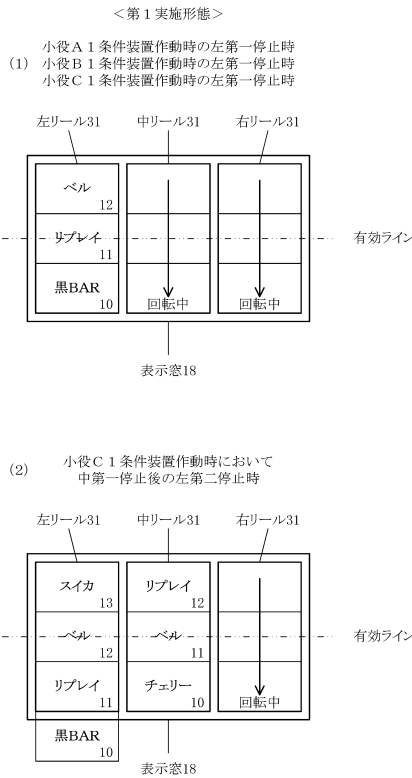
＜第１実施形態＞

(1) 小役Ａ１条件装置作動時の左第一停止時
小役Ｂ１条件装置作動時の左第一停止時
小役Ｃ１条件装置作動時の左第一停止時

左リール31　中リール31　右リール31

ベル 12
リプレイ 11
黒BAR 10

回転中　回転中

有効ライン

表示窓18

(2) 小役Ｃ１条件装置作動時において
中第一停止後の左第二停止時

左リール31　中リール31　右リール31

スイカ 13
ベル 12
リプレイ 11
黒BAR 10

リプレイ 12
ベル 11
チェリー 10

回転中

有効ライン

表示窓18